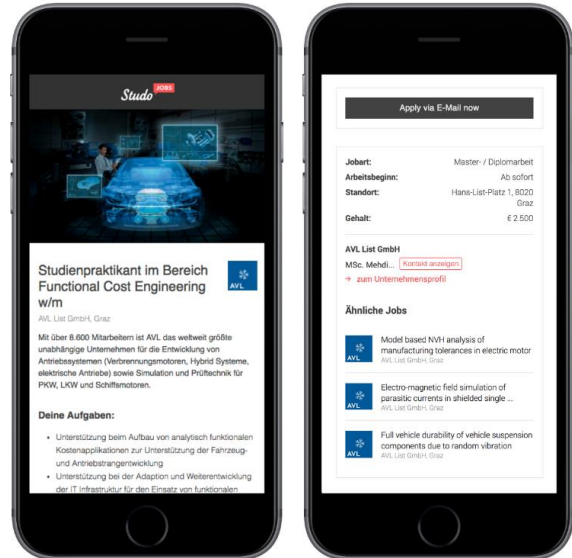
Studo JOBS

Studienpraktikant im Bereich Functional Cost Engineering w/m

AVL

AVL List GmbH, Graz

Mit über 8.600 Mitarbeitern ist AVL das weltweit größte unabhängige Unternehmen für die Entwicklung von Antriebssystemen (Verbrennungsmotoren, Hybrid Systeme, elektrische Antriebe) sowie Simulation und Prüftechnik für PKW, LKW und Schiffsmotoren.

Deine Aufgaben:

- Unterstützung beim Aufbau von analytisch funktionalen Kostenapplikationen zur Unterstützung der Fahrzeug- und Antriebstrangentwicklung
- Unterstützung bei der Adaption und Weiterentwicklung der IT Infrastruktur für den Einsatz von funktionalen

Apply via E-Mail now

| | |
|---|---|
| Jobart: | Master- / Diplomarbeit |
| Arbeitsbeginn: | Ab sofort |
| Standort: | Hans-List-Platz 1, 8020 Graz |
| Gehalt: | € 2.500 |

AVL List GmbH

MSc. Mehdi... Kontakt anzeigen

→ zum Unternehmensprofil

Ähnliche Jobs

AVL Model based NVH analysis of manufacturing tolerances in electric motor
AVL List GmbH, Graz

AVL Electro-magnetic field simulation of parasitic currents in shielded single ...
AVL List GmbH, Graz

AVL Full vehicle durability of vehicle suspension components due to random vibration
AVL List GmbH, Graz